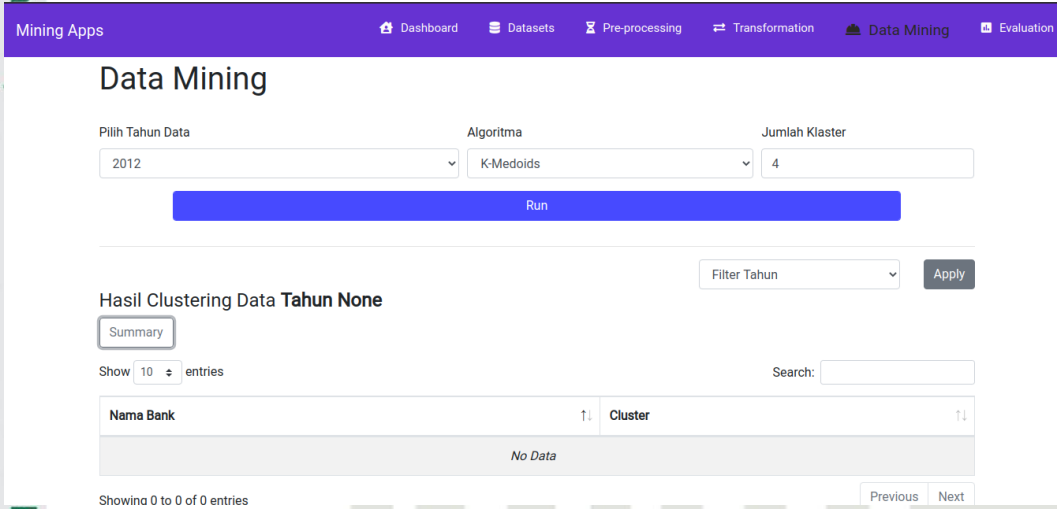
Mining Apps

Dashboard Datasets Pre-processing Transformation Data Mining Evaluation

Data Mining

Pilih Tahun Data
2012

Algoritma
K-Medoids

Jumlah Klaster
4

Run

Filter Tahun

Apply

Hasil Clustering Data **Tahun None**

Summary

Show 10 entries

Search:

| Nama Bank | Cluster |
|---|---|
| No Data | |

Showing 0 to 0 of 0 entries

Previous Next